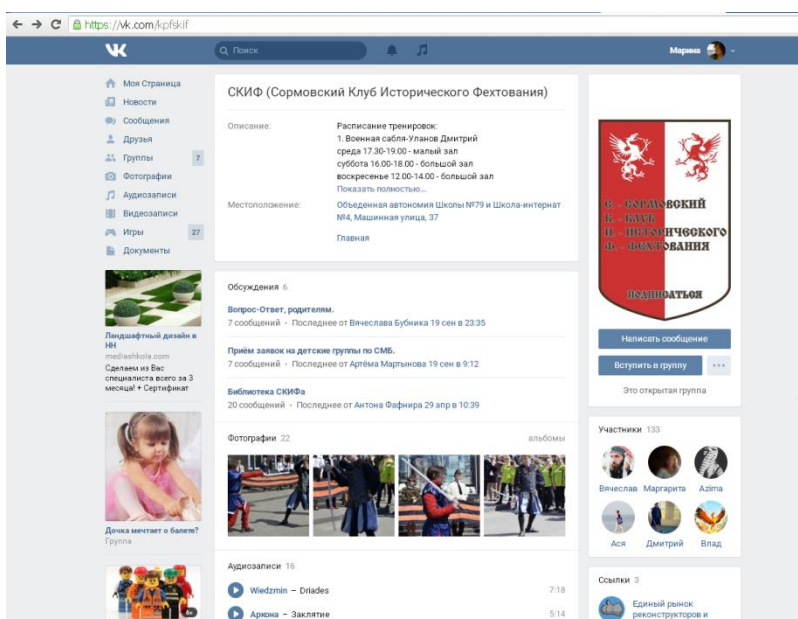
https://vk.com/kpfskif

Поиск

Марина

Моя Страница
Новости
Сообщения
Друзья
Группы 7
Фотографии
Аудиозаписи
Видеозаписи
Игры 27
Документы

Ландшафтный дизайн в НН
mediashkola.com
Сделаем из Вас специалиста всего за 3 месяца! + Сертификат

Дочка мечтает о балете?
Группа

СКИФ (Сормовский Клуб Исторического Фехтования)

Описание: Расписание тренировок:
1. Военная сабля-Уланов Дмитрий
среда 17.30-19.00 - малый зал
суббота 16.00-18.00 - большой зал
воскресенье 12.00-14.00 - большой зал
Показать полностью...

Местоположение: Объединенная автономия Школы №79 и Школа-интернат №4, Машинная улица, 37

Главная

Обсуждения 6

Вопрос-Ответ, родителям.
7 сообщений · Последнее от Вячеслава Бубника 19 сен в 23:35

Приём заявок на детские группы по СМБ.
7 сообщений · Последнее от Артёма Мартынова 19 сен в 9:12

Библиотека СКИФа
20 сообщений · Последнее от Антона Фафнира 29 апр в 10:39

Фотографии 22 альбомы

Аудиозаписи 16

Wiedzmin – Driades 7:18
Аркона – Заклятие 5:14

С - СОРМОВСКИЙ
К - КЛУБ
И - ИСТОРИЧЕСКОГО
Ф - ФЕХТОВАНИЯ
ПОДПИСАТЬСЯ

Написать сообщение
Вступить в группу
Это открытая группа

Участники 133
Вячеслав Маргарита Azima
Ася Дмитрий Влад

Ссылки 3
Единый рынок реконструкторов и